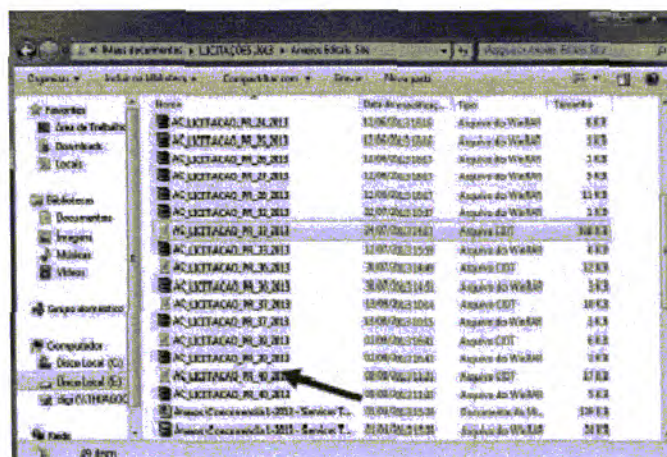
« Meus documentos ▸ LICITACOES 2013 ▸ Anexos Editais Site

Pesquisar Anexos Editais Site

Organizar ▾ Incluir na biblioteca ▾ Compartilhar com ▾ Gravar Nova pasta

Favoritos
Área de Trabalho
Downloads
Locais

Bibliotecas
Documentos
Imagens
Músicas
Vídeos

Grupo doméstico

Computador
Disco Local (C:)
Disco Local (E:)
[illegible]

Rede

| Nome | Data de modificaç... | Tipo | Tamanho |
|---|---|---|---|
| AC_LICITACAO_PR_24_2013 | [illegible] | Arquivo do WinRAR | 3 KB |
| AC_LICITACAO_PR_25_2013 | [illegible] | Arquivo do WinRAR | 3 KB |
| AC_LICITACAO_PR_26_2013 | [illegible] | Arquivo do WinRAR | 3 KB |
| AC_LICITACAO_PR_27_2013 | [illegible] | Arquivo do WinRAR | 3 KB |
| AC_LICITACAO_PR_32_2013 | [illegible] | Arquivo do WinRAR | 13 KB |
| AC_LICITACAO_PR_32_2013 | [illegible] | Arquivo do WinRAR | 3 KB |
| AC_LICITACAO_PR_32_2013 | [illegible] | Arquivo CDT | 168 KB |
| AC_LICITACAO_PR_33_2013 | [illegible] | Arquivo do WinRAR | 3 KB |
| AC_LICITACAO_PR_34_2013 | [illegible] | Arquivo CDT | 12 KB |
| AC_LICITACAO_PR_36_2013 | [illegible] | Arquivo do WinRAR | 3 KB |
| AC_LICITACAO_PR_37_2013 | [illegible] | Arquivo CDT | 10 KB |
| AC_LICITACAO_PR_37_2013 | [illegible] | Arquivo do WinRAR | 3 KB |
| AC_LICITACAO_PR_38_2013 | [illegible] | Arquivo CDT | 6 KB |
| AC_LICITACAO_PR_39_2013 | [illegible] | Arquivo do WinRAR | 3 KB |
| AC_LICITACAO_PR_41_2013 | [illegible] | Arquivo CDT | 17 KB |
| AC_LICITACAO_PR_42_2013 | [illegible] | Arquivo do WinRAR | 3 KB |
| Anexo Concorrência-1-2013 - Serviço T... | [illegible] | Documento do M... | 139 KB |
| Anexo Concorrência-1-2013 - Serviço T... | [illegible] | Arquivo do WinRAR | 34 KB |

49 itens